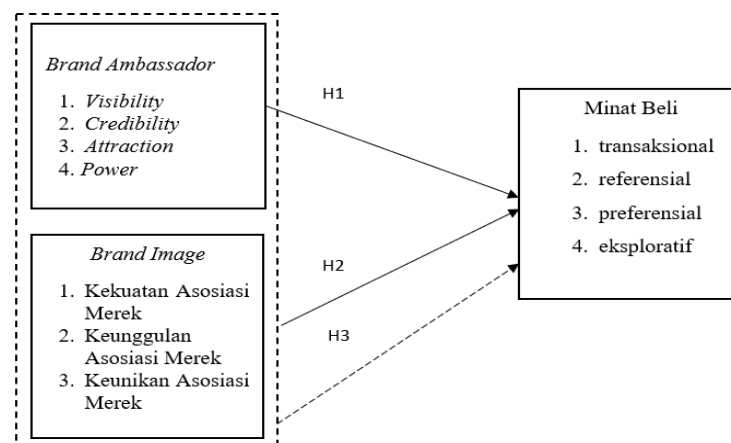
Brand Ambassador

1. Visibility
2. Credibility
3. Attraction
4. Power

Brand Image

1. Kekuatan Asosiasi Merek
2. Keunggulan Asosiasi Merek
3. Keunikan Asosiasi Merek

H1

H2

H3

Minat Beli

1. transaksional
2. referensial
3. preferensial
4. eksploratif